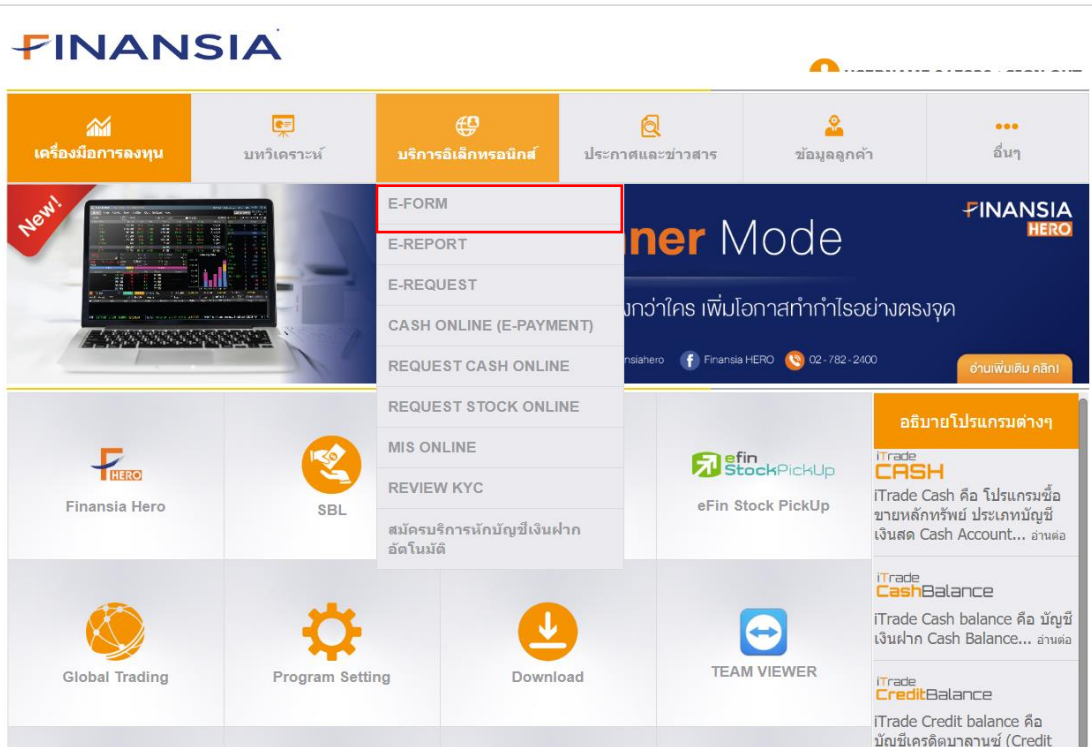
FINANSIA

เครื่องมือการลงทุน
บทวิเคราะห์
บริการอิเล็กทรอนิกส์
ประกาศและข่าวสาร
ข้อมูลลูกค้า
อื่นๆ

New!

E-FORM
E-REPORT
E-REQUEST
CASH ONLINE (E-PAYMENT)
REQUEST CASH ONLINE
REQUEST STOCK ONLINE
MIS ONLINE
REVIEW KYC
สมัครบริการหักบัญชีเงินฝากอัตโนมัติ

FINANSIA HERO
ner Mode
งกว่าใคร เพิ่มโอกาสทำกำไรอย่างตรงจุด
nsiahero Finansia HERO 02-782-2400
อ่านเพิ่มเติม คลิก!

Finansia Hero
SBL
efin StockPickUp
eFin Stock PickUp
Global Trading
Program Setting
Download
TEAM VIEWER

อธิบายโปรแกรมต่างๆ
iTrade CASH
iTrade Cash คือ โปรแกรมซื้อขายหลักทรัพย์ ประเภทบัญชีเงินสด Cash Account... อ่านต่อ
iTrade CashBalance
iTrade Cash balance คือ บัญชีเงินฝาก Cash Balance... อ่านต่อ
iTrade CreditBalance
iTrade Credit balance คือ บัญชีเครดิตบาลานซ์ (Credit